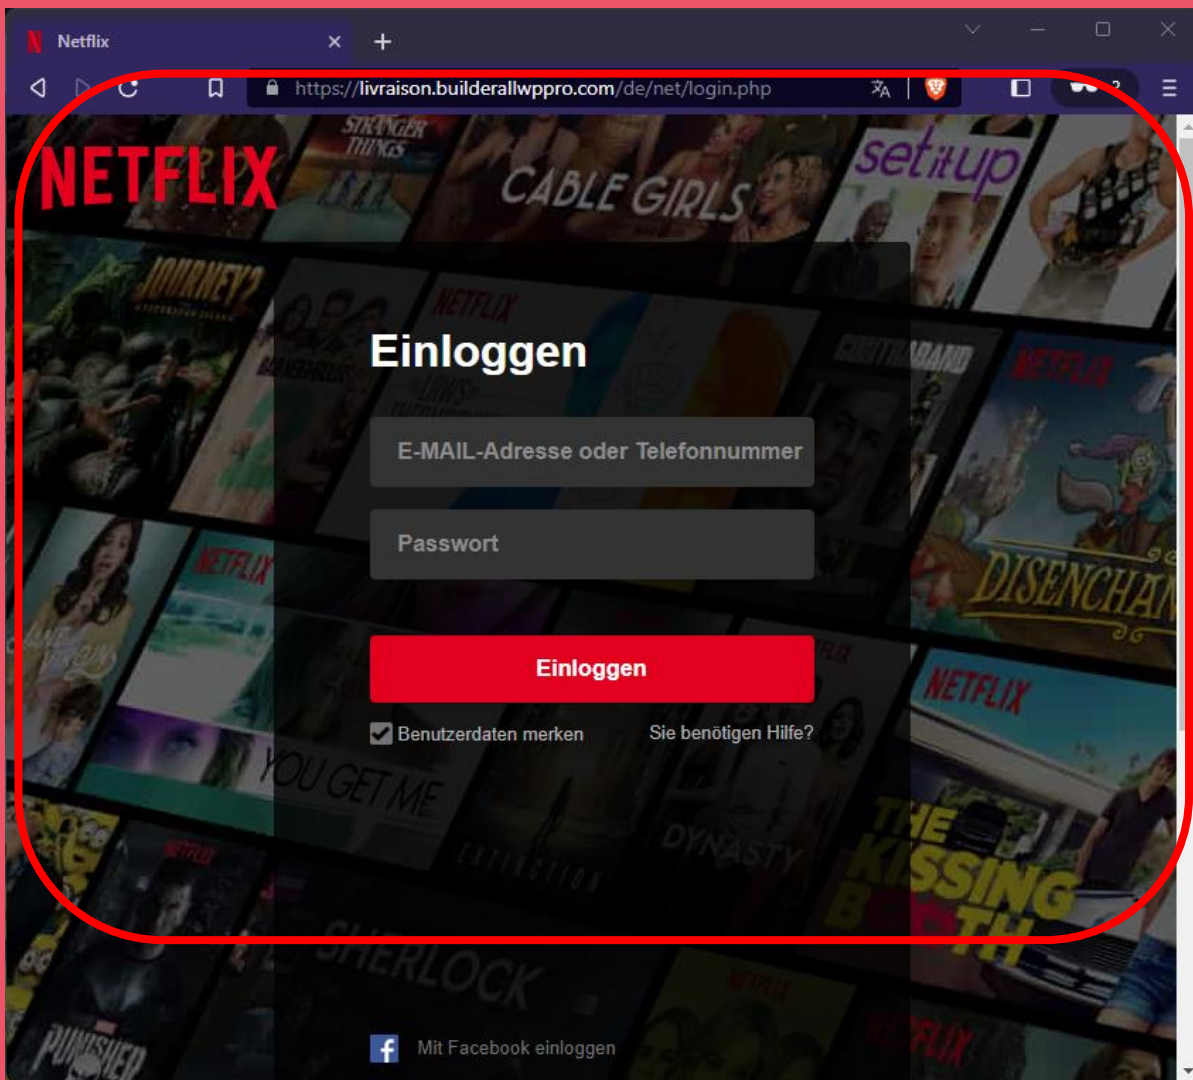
Netflix

https://livraison.builderallwppro.com/de/net/login.php

NETFLIX

STRANGER THINGS

CABLE GIRLS

set it up

JOURNEY 2

NETFLIX

Einloggen

E-MAIL-Adresse oder Telefonnummer

Passwort

Einloggen

Benutzerdaten merken

Sie benötigen Hilfe?

CONTRABAND

NETFLIX

DISENCHAN

NETFLIX

NETFLIX

YOU GET ME

EXTINCTION

DYNASTY

THE KISSING BOOTH

NETFLIX

SHERLOCK

PUNISHER

Mit Facebook einloggen